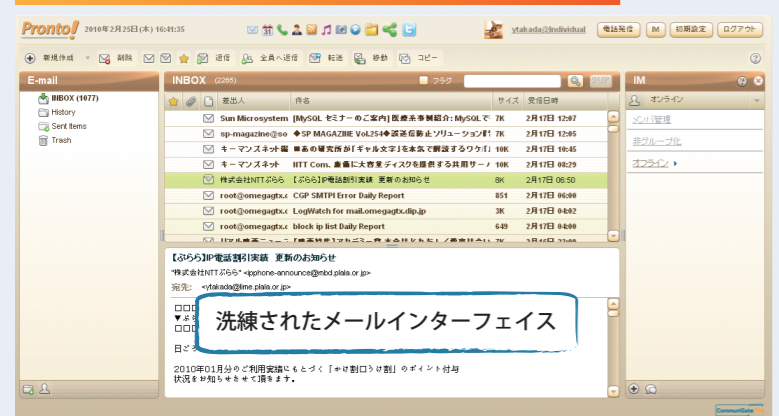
Pronto! 2010年2月25日(木) 16:41:35

ytakada@individual 電話発信 IM 初期設定 ログアウト

新規作成 削除 返信 全員へ返信 転送 移動 コピー

E-mail
INBOX (1077)
History
Sent Items
Trash

INBOX (2265) フラグ クリア

| | | | 差出人 | 件名 | サイズ | 受信日時 |
|---|---|---|---|---|---|---|
| | | | Sun Microsystem | [MySQL セミナーのご案内] 医療系事例紹介: MySQLで | 7K | 2月17日 12:07 |
| | | | sp-magazine@so | ◆SP MAGAZINE Vol.254◆迷惑情報防止ソリューション | 7K | 2月17日 12:05 |
| | | | キーマンズネット編 | ■あの研究所が「ギャル文字」を本気で解説するワケ | 10K | 2月17日 10:45 |
| | | | キーマンズネット | NTT Com. 最後に大容量ディスクを提供する共用サーバ | 10K | 2月17日 08:29 |
| | | | 株式会社NTTぷらら | 【ぷらら】IP電話割引実績 更新のお知らせ | 8K | 2月17日 06:50 |
| | | | root@omegagtx.d | CGP SMTPI Error Daily Report | 851 | 2月17日 06:05 |
| | | | root@omegagtx.d | LogWatch for mail.omegagtx.dip.jp | 3K | 2月17日 04:02 |
| | | | root@omegagtx.d | block ip list Daily Report | 649 | 2月17日 04:02 |

【ぷらら】IP電話割引実績 更新のお知らせ
"株式会社NTTぷらら" <ipphone-announce@mbd.plala.or.jp>
宛先: <ytakada@lime.plala.or.jp>

洗練されたメールインターフェイス

2010年01月分のご利用実績にもとづく「かけ割ロうけ割」のポイント付与
状況をお知らせさせて頂きます。

IM
オンライン
メンバ管理
非グループ化
オフライン

CommuniGate